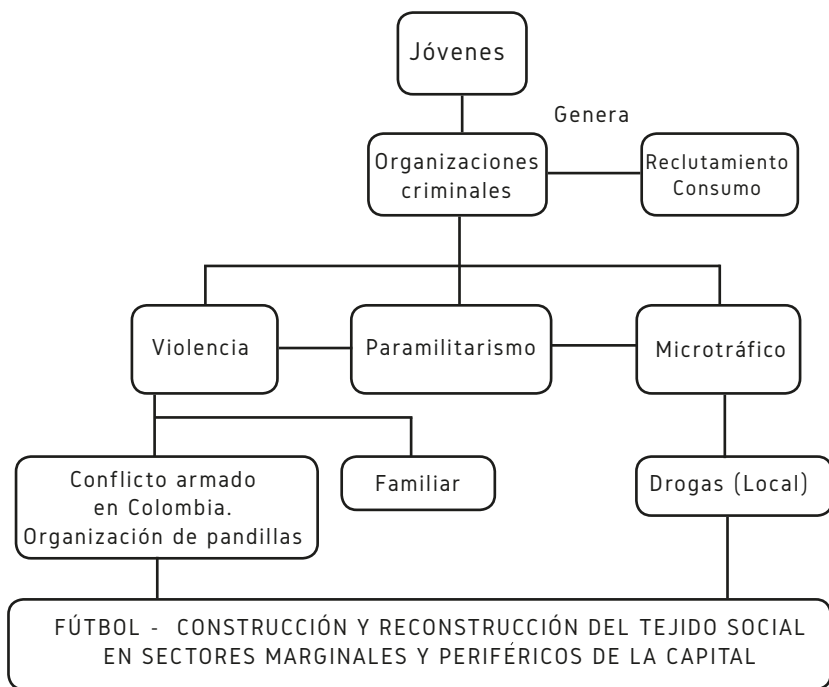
Jóvenes

Genera

Organizaciones criminales

Reclutamiento
Consumo

Violencia

Paramilitarismo

Microtráfico

Conflicto armado en Colombia. Organización de pandillas

Familiar

Drogas (Local)

FÚTBOL - CONSTRUCCIÓN Y RECONSTRUCCIÓN DEL TEJIDO SOCIAL EN SECTORES MARGINALES Y PERIFÉRICOS DE LA CAPITAL